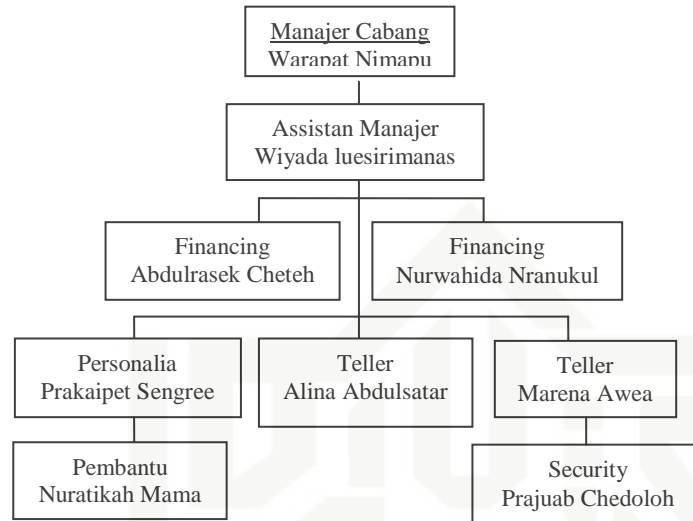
Manajer Cabang
Waranat Nimanu

Assistan Manajer
Wiyada luesirimanas

Financing
Abdulrasek Cheteh

Financing
Nurwahida Nranukul

Personalia
Prakaipet Sengree

Teller
Alina Abdulsatar

Teller
Marena Awea

Pembantu
Nuratikah Mama

Security
Prajuab Chedoloh